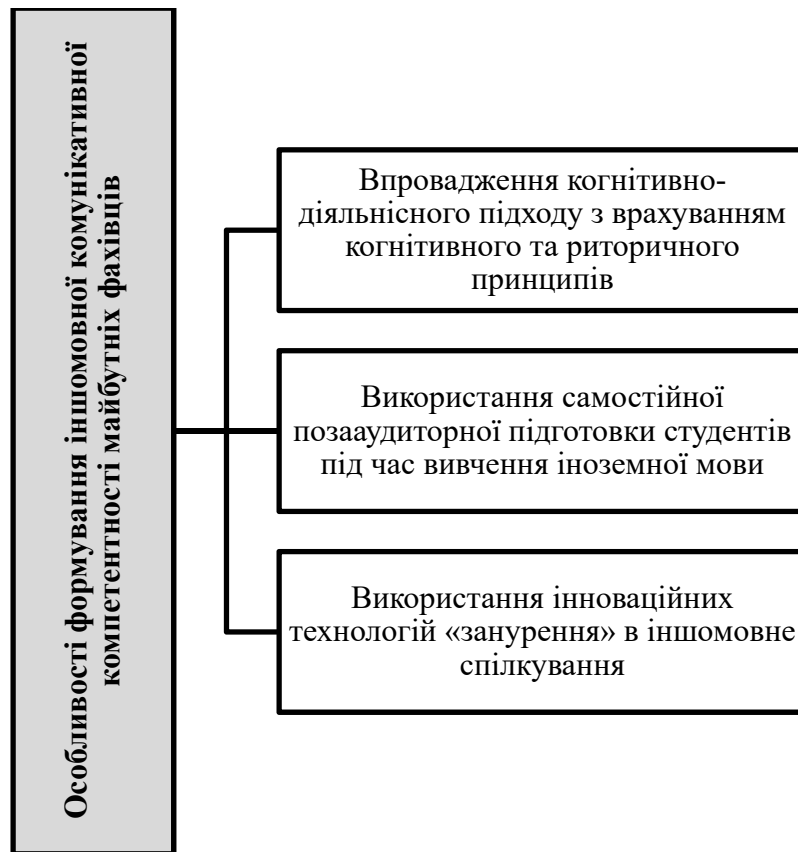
Особливості формування іншомовної комунікативної компетентності майбутніх фахівців

Впровадження когнітивно-діяльнісного підходу з врахуванням когнітивного та риторичного принципів

Використання самостійної позааудиторної підготовки студентів під час вивчення іноземної мови

Використання інноваційних технологій «занурення» в іншомовне спілкування